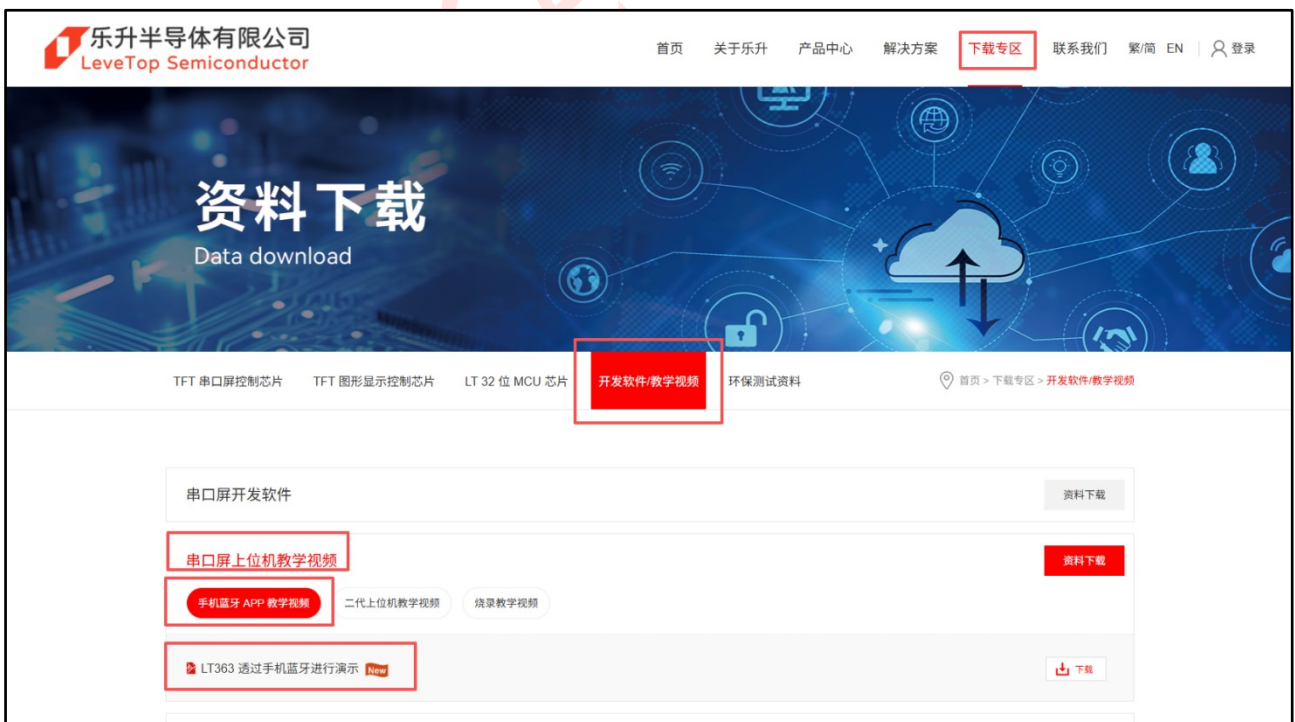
乐升半导体有限公司
LeveTop Semiconductor

首页 关于乐升 产品中心 解决方案 下载专区 联系我们 繁/简 EN 登录

资料下载
Data download

TFT 串口屏控制芯片 TFT 图形显示控制芯片 LT 32 位 MCU 芯片 开发软件/教学视频 环保测试资料

首页 > 下载专区 > 开发软件/教学视频

串口屏开发软件 资料下载

串口屏上位机教学视频 资料下载

手机蓝牙 APP 教学视频 二代上位机教学视频 烧录教学视频

LT363 透过手机蓝牙进行演示 New 下载